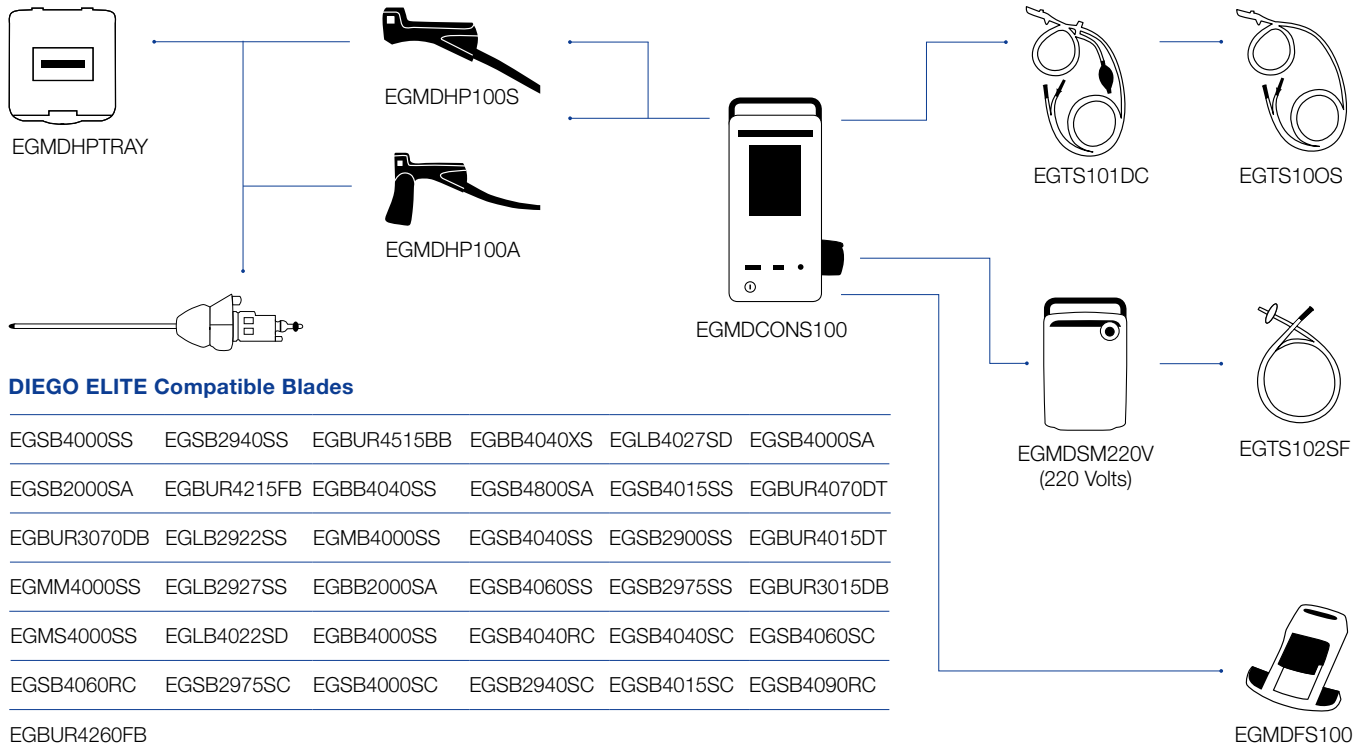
EGMDHPTRAY

EGMDHP100S

EGMDHP100A

EGMDCONS100

EGTS101DC

EGTS10OS

EGMDSM220V
(220 Volts)

EGTS102SF

EGMDFS100

DIEGO ELITE Compatible Blades

| | | | | | |
|---|---|---|---|---|---|
| EGSB4000SS | EGSB2940SS | EGBUR4515BB | EGBB4040XS | EGLB4027SD | EGSB4000SA |
| EGSB2000SA | EGBUR4215FB | EGBB4040SS | EGSB4800SA | EGSB4015SS | EGBUR4070DT |
| EGBUR3070DB | EGLB2922SS | EGMB4000SS | EGSB4040SS | EGSB2900SS | EGBUR4015DT |
| EGMM4000SS | EGLB2927SS | EGBB2000SA | EGSB4060SS | EGSB2975SS | EGBUR3015DB |
| EGMS4000SS | EGLB4022SD | EGBB4000SS | EGSB4040RC | EGSB4040SC | EGSB4060SC |
| EGSB4060RC | EGSB2975SC | EGSB4000SC | EGSB2940SC | EGSB4015SC | EGSB4090RC |
| EGBUR4260FB | | | | | |